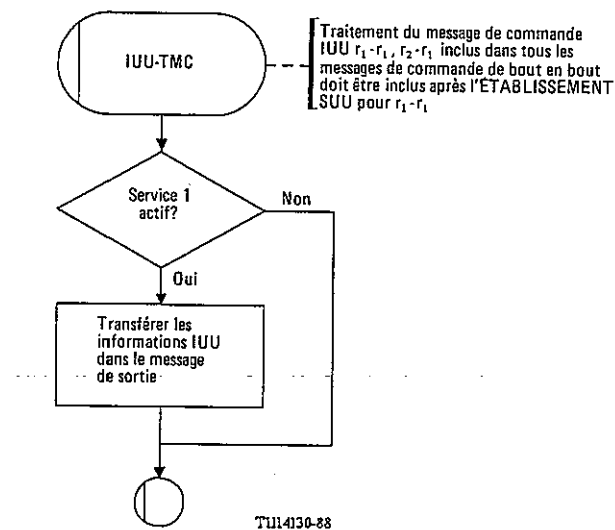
IUU-TMC

Traitement du message de commande IUU $r_1$-$r_1$, $r_2$-$r_1$ inclus dans tous les messages de commande de bout en bout doit être inclus après l'ÉTABLISSEMENT SUU pour $r_1$-$r_1$

Service 1 actif?

Non

Oui

Transférer les informations IUU dans le message de sortie

T1114130-88